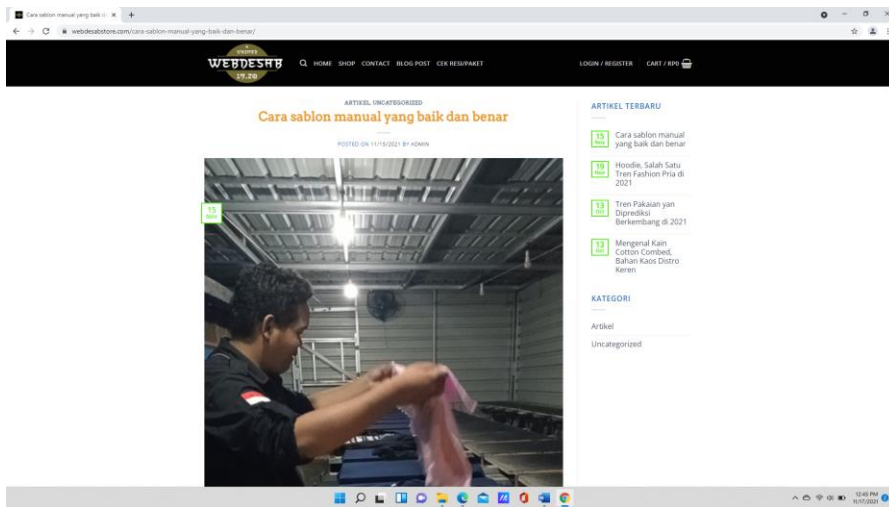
Cara sablon manual yang baik d ×

webdesabstore.com/cara-sablon-manual-yang-baik-dan-benar/

WEBDESAB 17.20

HOME SHOP CONTACT BLOG POST CEK RESI/PAKET

LOGIN / REGISTER CART / RP0

ARTIKEL, UNCATEGORIZED

Cara sablon manual yang baik dan benar

POSTED ON 11/15/2021 BY ADMIN

15 Nov

ARTIKEL TERBARU

15 Nov Cara sablon manual yang baik dan benar

19 Nov Hoodie, Salah Satu Tren Fashion Pria di 2021

13 Oct Tren Pakaian yan Diprediksi Berkembang di 2021

13 Oct Mengenal Kain Cotton Combed, Bahan Kaos Distro Keren

KATEGORI

Artikel

Uncategorized

12:45 PM 11/17/2021